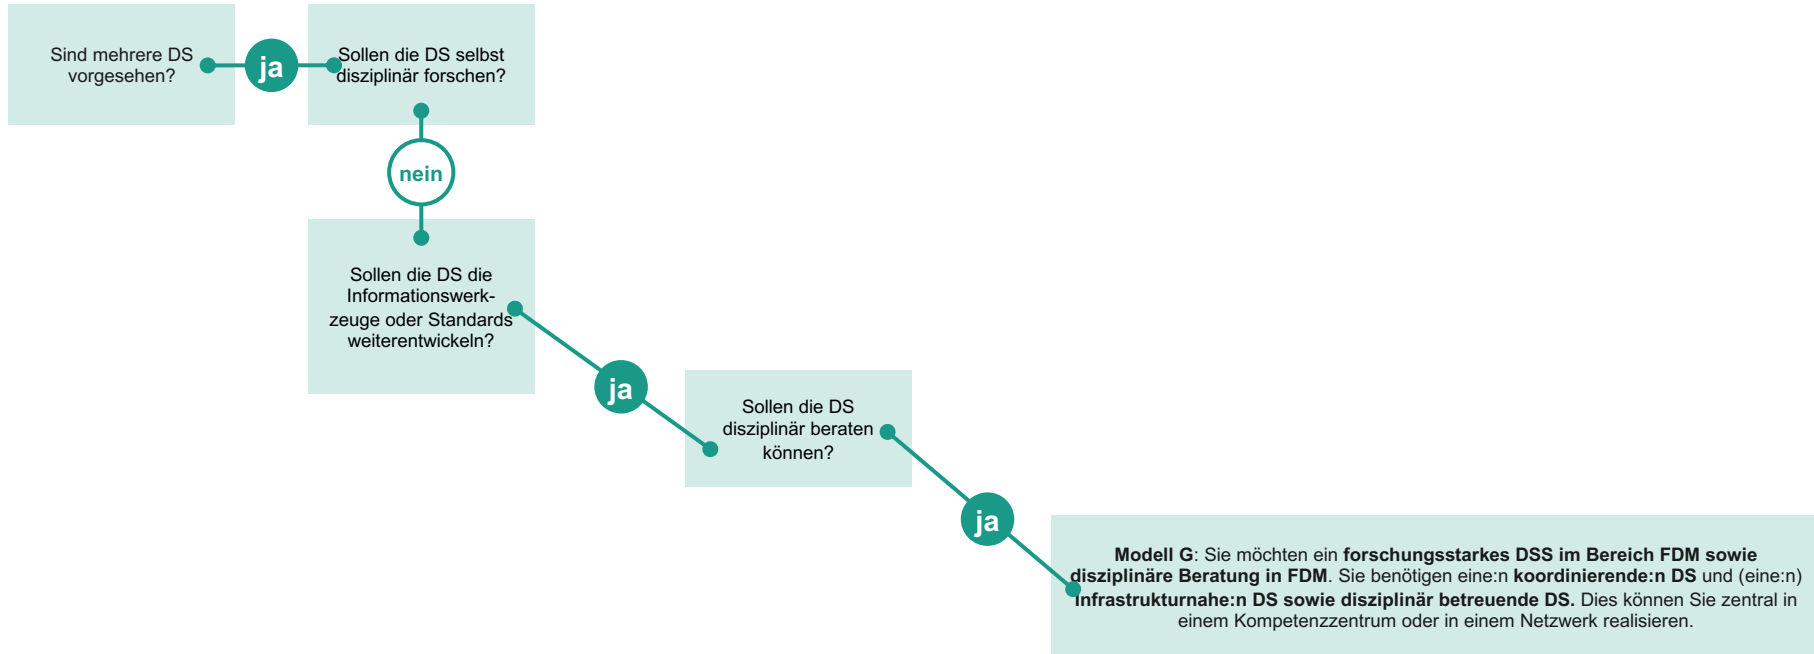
Sind mehrere DS vorgesehen?

ja

Sollen die DS selbst disziplinär forschen?

nein

Sollen die DS die Informationswerkzeuge oder Standards weiterentwickeln?

ja

Sollen die DS disziplinär beraten können?

ja

**Modell G**: Sie möchten ein **forschungsstarkes DSS im Bereich FDM sowie disziplinäre Beratung in FDM**. Sie benötigen eine:n **koordinierende:n DS** und (eine:n) **Infrastrukturnahe:n DS sowie disziplinär betreuende DS.** Dies können Sie zentral in einem Kompetenzzentrum oder in einem Netzwerk realisieren.